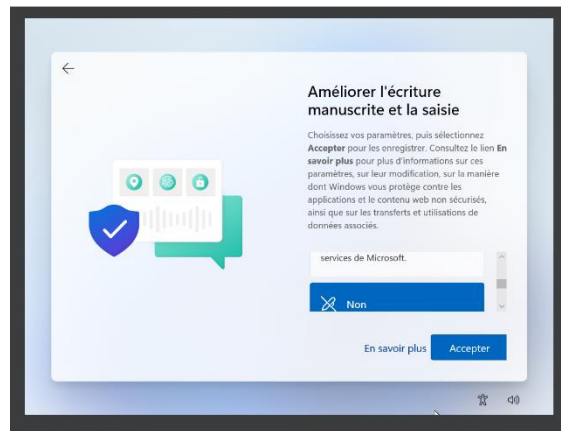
Améliorer l'écriture manuscrite et la saisie

Choisissez vos paramètres, puis sélectionnez **Accepter** pour les enregistrer. Consultez le lien **En savoir plus** pour plus d'informations sur ces paramètres, sur leur modification, sur la manière dont Windows vous protège contre les applications et le contenu web non sécurisés, ainsi que sur les transferts et utilisations de données associés.

services de Microsoft.

Non

En savoir plus

Accepter